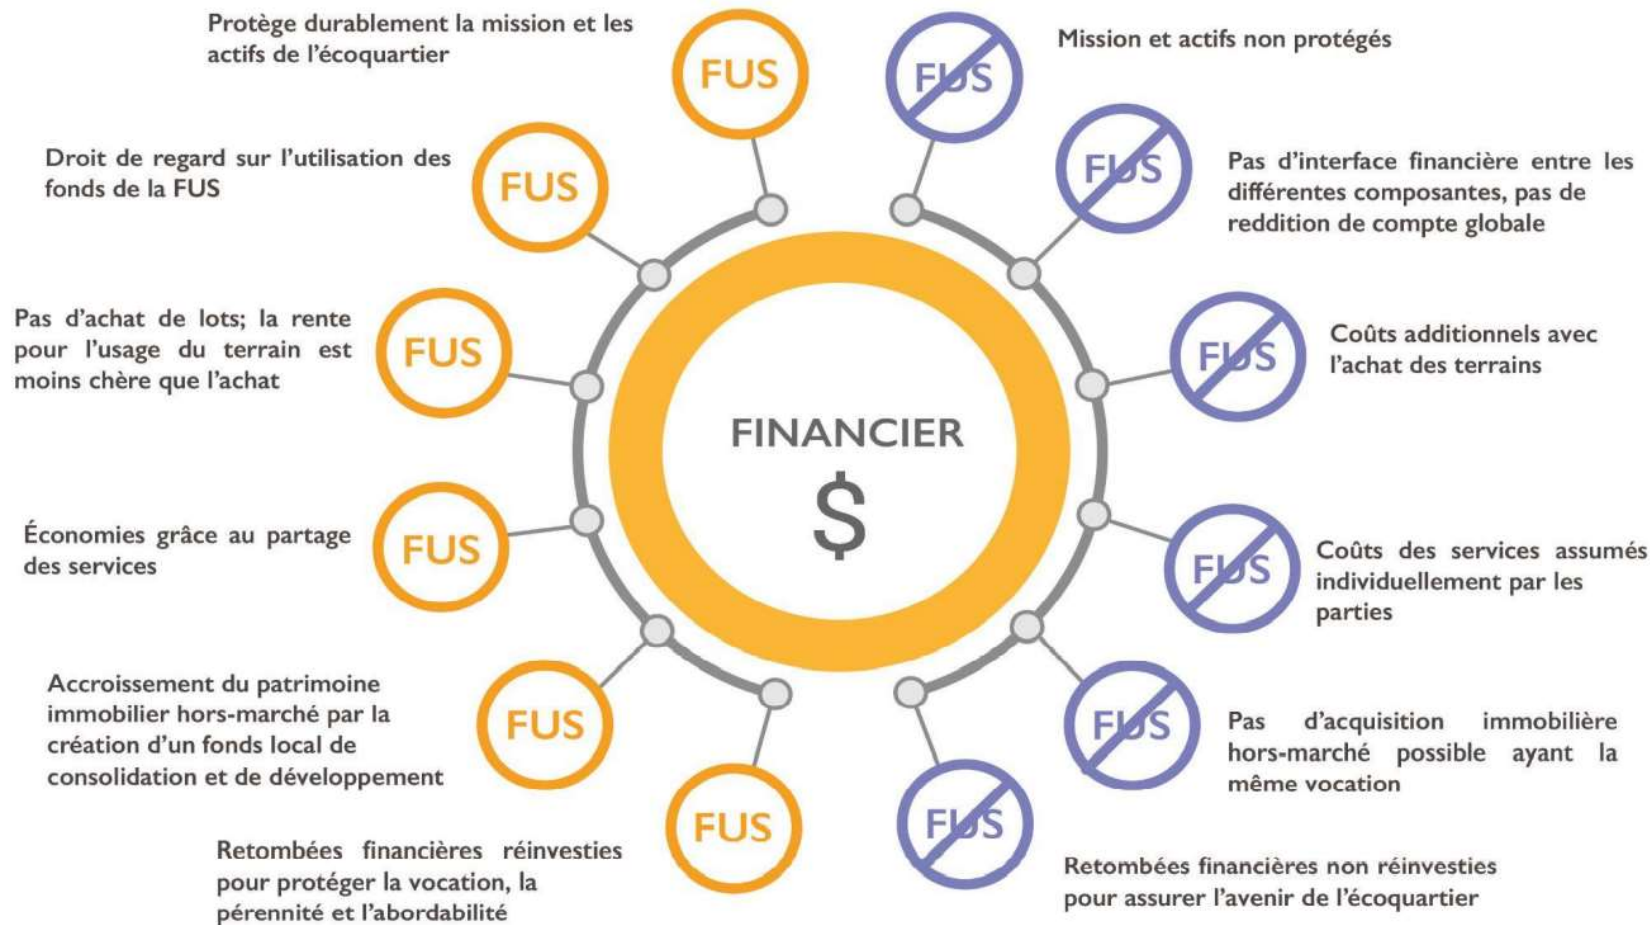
Protège durablement la mission et les actifs de l'écoquartier

FUS

Droit de regard sur l'utilisation des fonds de la FUS

FUS

Pas d'achat de lots; la rente pour l'usage du terrain est moins chère que l'achat

FUS

Économies grâce au partage des services

FUS

Accroissement du patrimoine immobilier hors-marché par la création d'un fonds local de consolidation et de développement

FUS

Retombées financières réinvesties pour protéger la vocation, la pérennité et l'abordabilité

FUS

FINANCIER

$

FUS

Mission et actifs non protégés

FUS

Pas d'interface financière entre les différentes composantes, pas de reddition de compte globale

FUS

Coûts additionnels avec l'achat des terrains

FUS

Coûts des services assumés individuellement par les parties

FUS

Pas d'acquisition immobilière hors-marché possible ayant la même vocation

FUS

Retombées financières non réinvesties pour assurer l'avenir de l'écoquartier